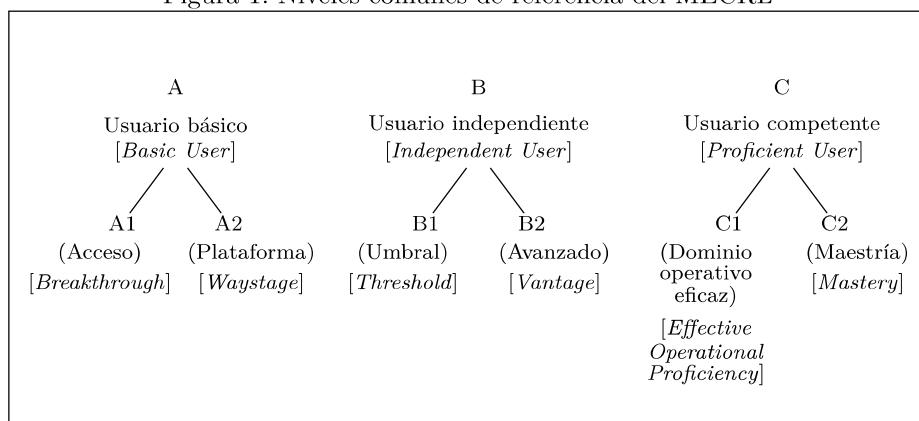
Figura 1: Niveles comunes de referencia del MECRE

A

Usuario básico
[*Basic User*]

A1
(Acceso)
[*Breakthrough*]

A2
(Plataforma)
[*Waystage*]

B

Usuario independiente
[*Independent User*]

B1
(Umbral)
[*Threshold*]

B2
(Avanzado)
[*Vantage*]

C

Usuario competente
[*Proficient User*]

C1
(Dominio operativo eficaz)
[*Effective Operational Proficiency*]

C2
(Maestría)
[*Mastery*]